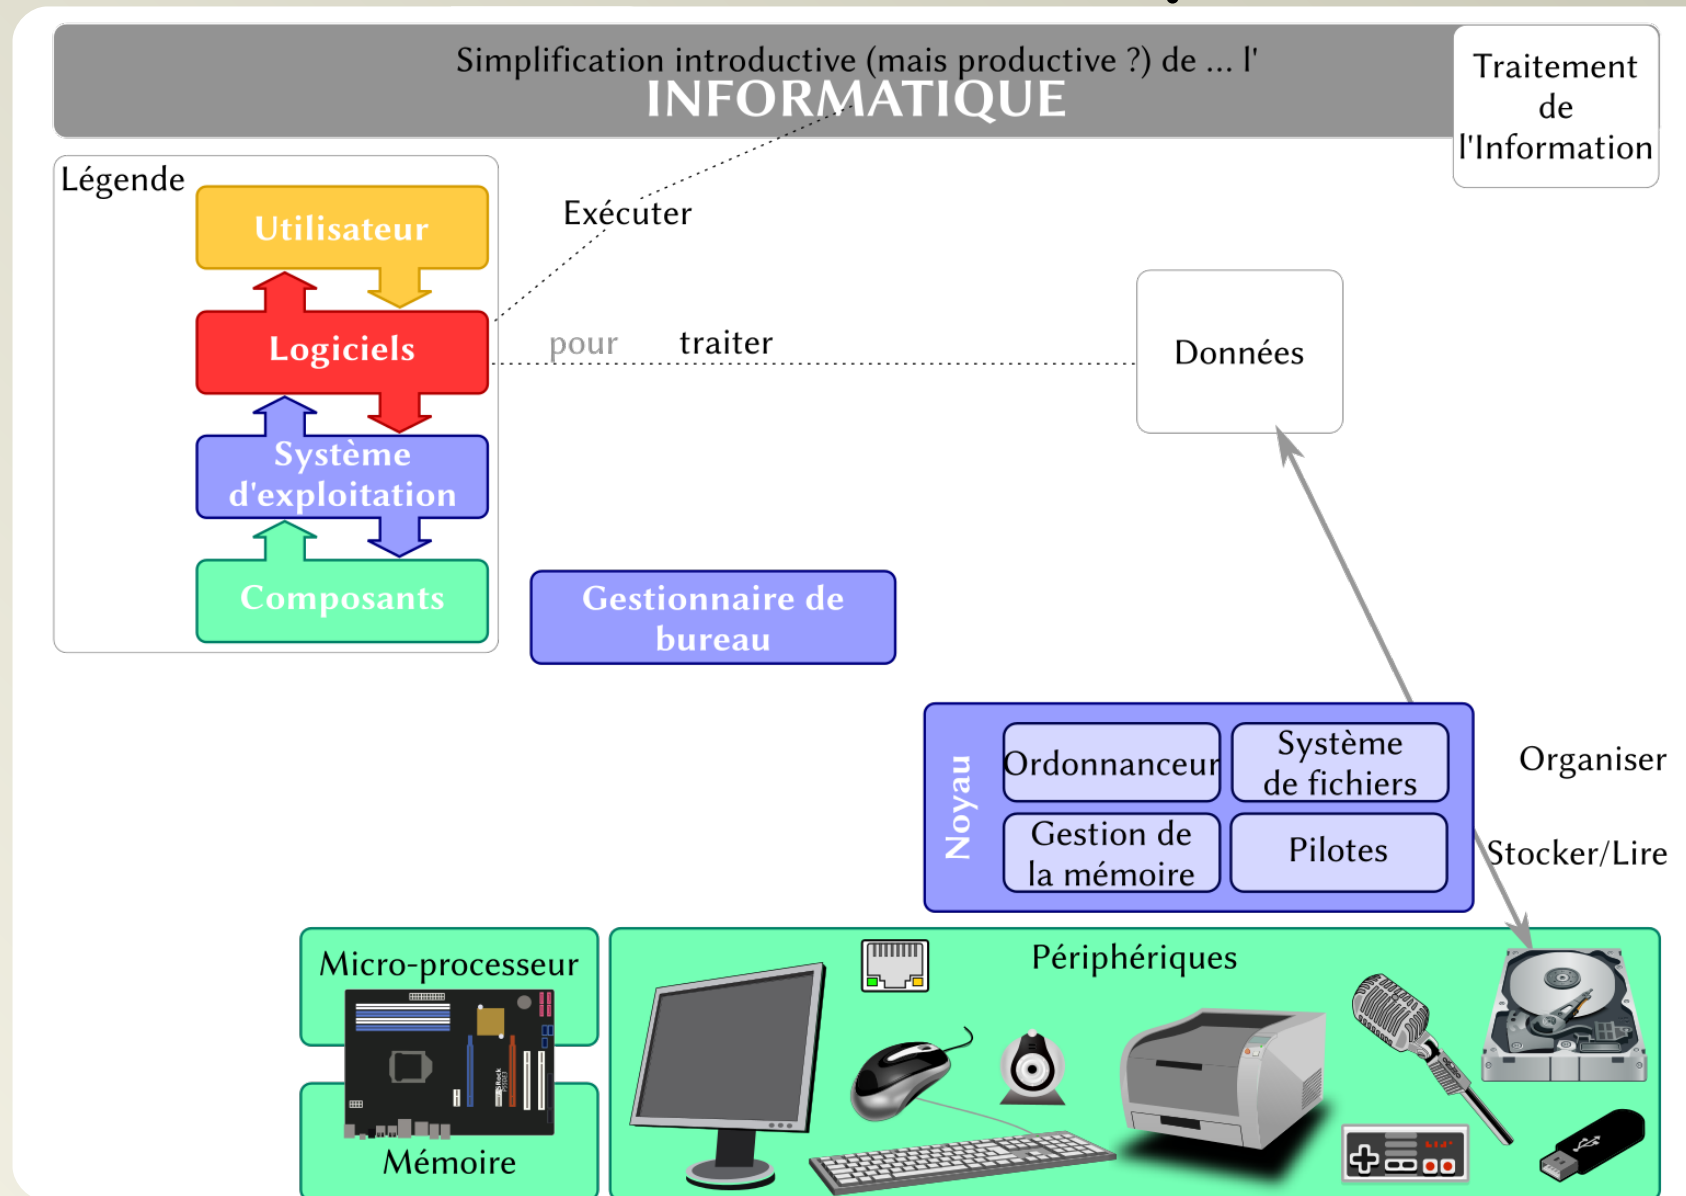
Simplification introductive (mais productive ?) de ... l'
INFORMATIQUE

Traitement de l'Information

Légende

Utilisateur

Logiciels

Système d'exploitation

Composants

Exécuter

pour traiter

Données

Gestionnaire de bureau

Noyau

Ordonnanceur

Système de fichiers

Gestion de la mémoire

Pilotes

Organiser

Stocker/Lire

Micro-processeur

Mémoire

Périphériques